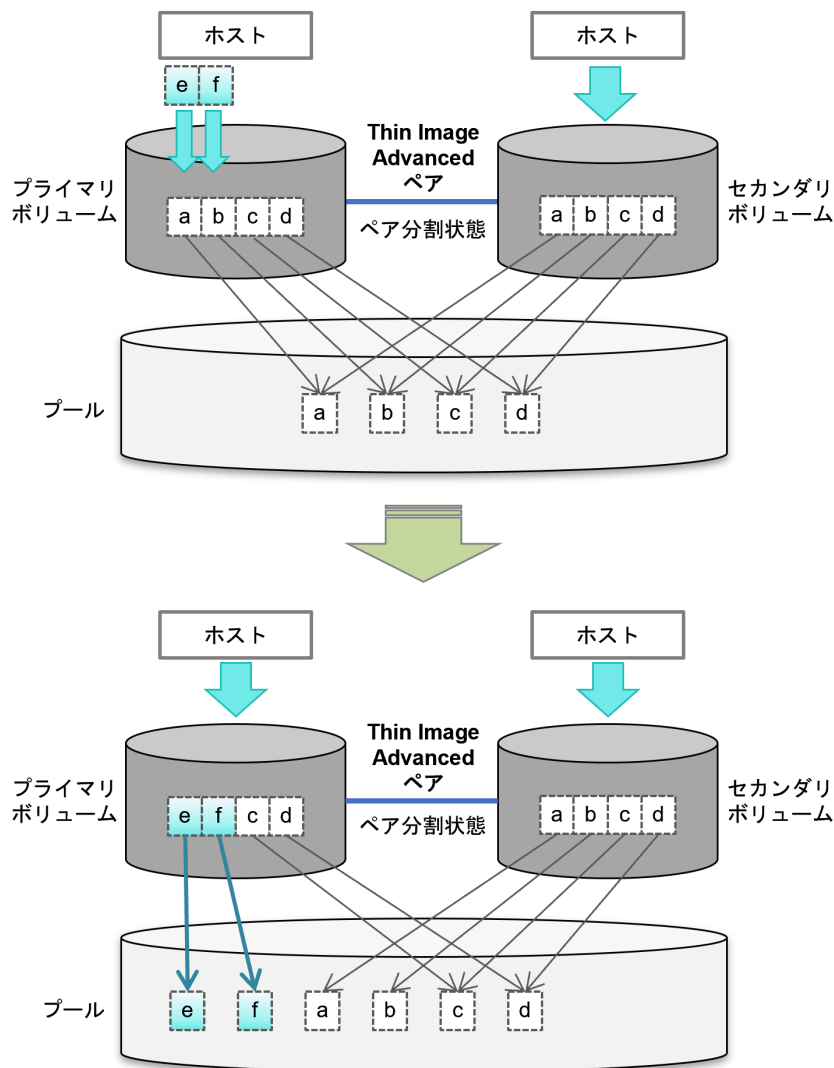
ホスト

ホスト

e f

プライマリボリューム

a b c d

Thin Image Advanced ペア

ペア分割状態

a b c d

セカンダリボリューム

プール

a b c d

ホスト

ホスト

プライマリボリューム

e f c d

Thin Image Advanced ペア

ペア分割状態

a b c d

セカンダリボリューム

プール

e f a b c d